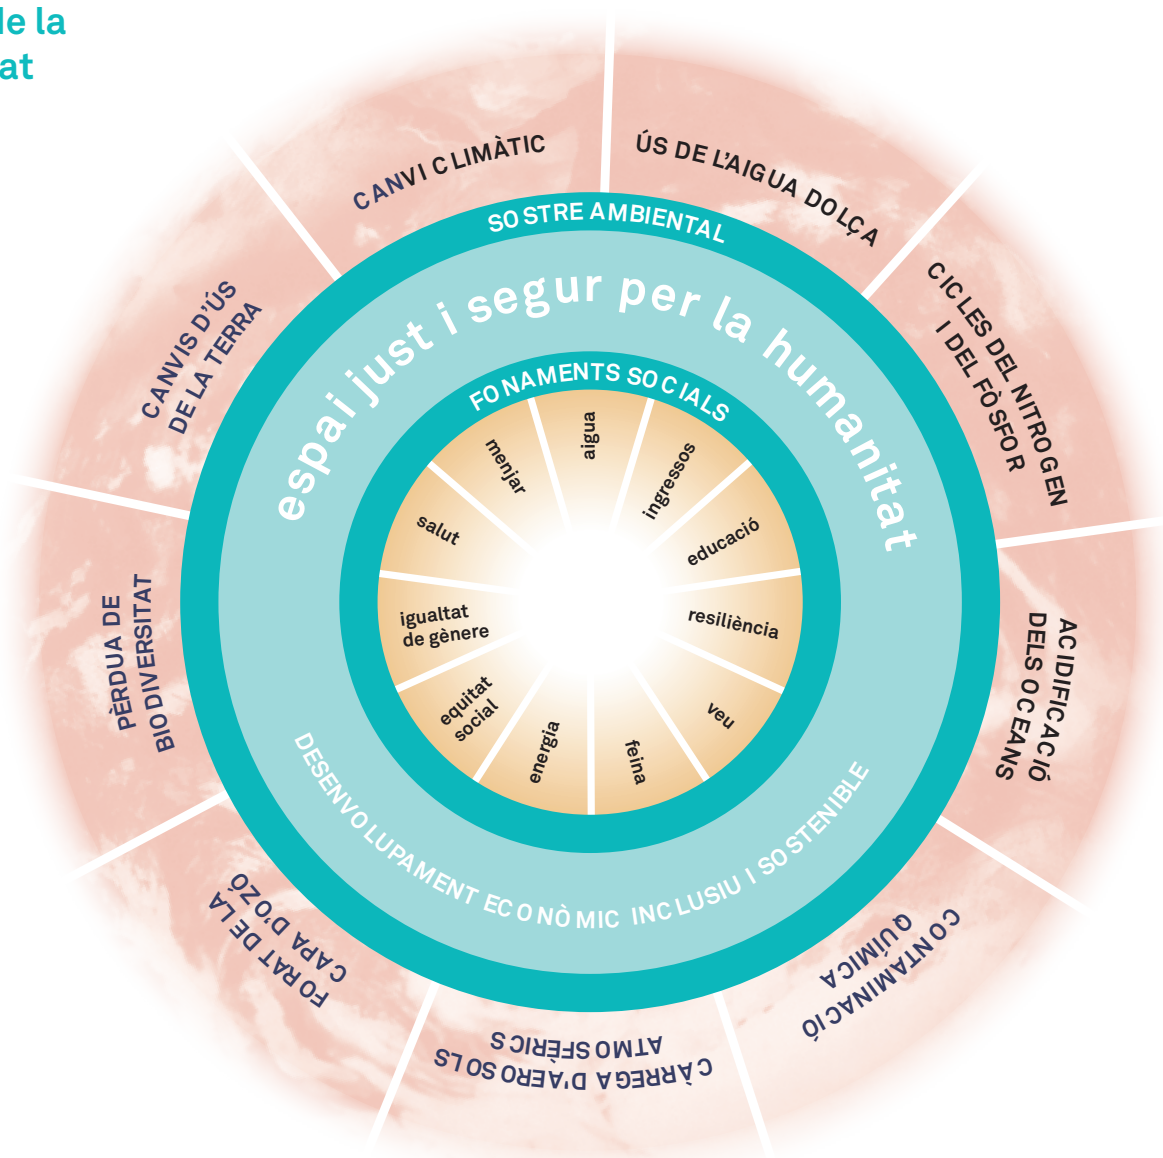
de la
at

CANVI CLIMÀTIC
ÚS DE L'AIGUA DOLÇA
CICLES DEL NITROGEN I DEL FÒSFOR
ACIDIFICACIÓ DELS OCEANS
CONTAMINACIÓ QUÍMICA
CÀRREGA D'AEROSOLS ATMOSFÈRICS
FORAT DE LA CAPA D'OZÓ
PÈRDUA DE BIODIVERSITAT
CANVIS D'ÚS DE LA TERRA

SOSTRE AMBIENTAL
espai just i segur per la humanitat
FONAMENTS SOCIALS
DESENVOLUPAMENT ECONÒMIC INCLUSIU I SOSTENIBLE

menjar
aigua
ingressos
educació
resiliència
veu
feina
energia
equitat social
igualtat de gènere
salut